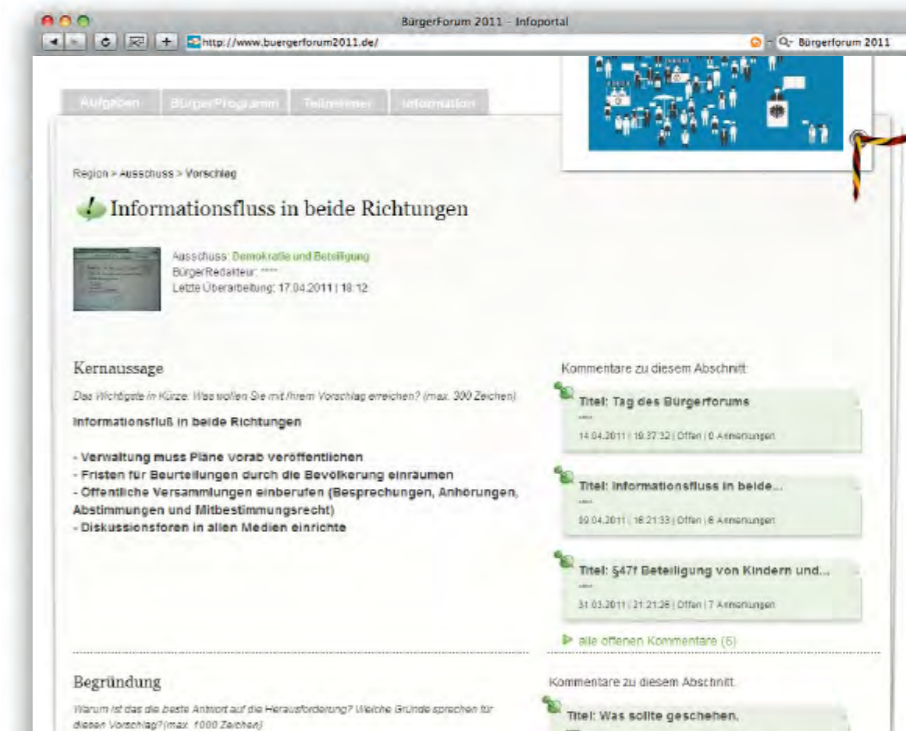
BürgerForum 2011 – Infoportal

http://www.buergerforum2011.de/

Q- Bürgerforum 2011

Aufgaben | BürgerProgramm | Teilnehmer | Information

Region > Ausschuss > Vorschlag

Informationsfluss in beide Richtungen

Ausschuss: Demokratie und Beteiligung
BürgerRedakteur: ****
Letzte Überarbeitung: 17.04.2011 | 18:12

Kernaussage

Das Wichtigste in Kürze: Was wollen Sie mit Ihrem Vorschlag erreichen? (max. 300 Zeichen)

Informationsfluß in beide Richtungen

- Verwaltung muss Pläne vorab veröffentlichen
- Fristen für Beurteilungen durch die Bevölkerung einräumen
- Öffentliche Versammlungen einberufen (Besprechungen, Anhörungen, Abstimmungen und Mitbestimmungsrecht)
- Diskussionsforen in allen Medien einrichte

Kommentare zu diesem Abschnitt:

Titel: Tag des Bürgerforums
****
14.04.2011 | 19:37:32 | Offen | 0 Anmerkungen

Titel: Informationsfluss in beide...
****
09.04.2011 | 16:21:33 | Offen | 6 Anmerkungen

Titel: §47f Beteiligung von Kindern und...
****
31.03.2011 | 21:21:26 | Offen | 7 Anmerkungen

alle offenen Kommentare (5)

Begründung

Warum ist das die beste Antwort auf die Herausforderung? Welche Gründe sprechen für diesen Vorschlag? (max. 1000 Zeichen)

Kommentare zu diesem Abschnitt:

Titel: Was sollte geschehen,